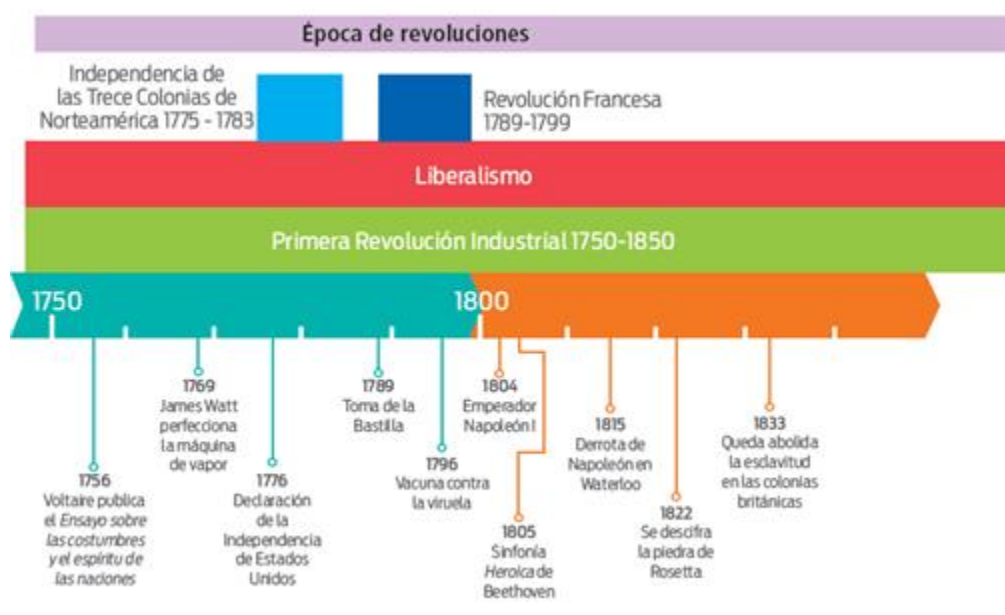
Época de revoluciones

Independencia de las Trece Colonias de Norteamérica 1775 - 1783

Revolución Francesa 1789-1799

Liberalismo

Primera Revolución Industrial 1750-1850

1750

1800

1769
James Watt perfecciona la máquina de vapor

1789
Toma de la Bastilla

1804
Emperador Napoleón I

1815
Derrota de Napoleón en Waterloo

1833
Queda abolida la esclavitud en las colonias británicas

1756
Voltaire publica el Ensayo sobre las costumbres y el espíritu de las naciones

1776
Declaración de la Independencia de Estados Unidos

1796
Vacuna contra la viruela

1805
Sinfonía Heroica de Beethoven

1822
Se descifra la piedra de Rosetta